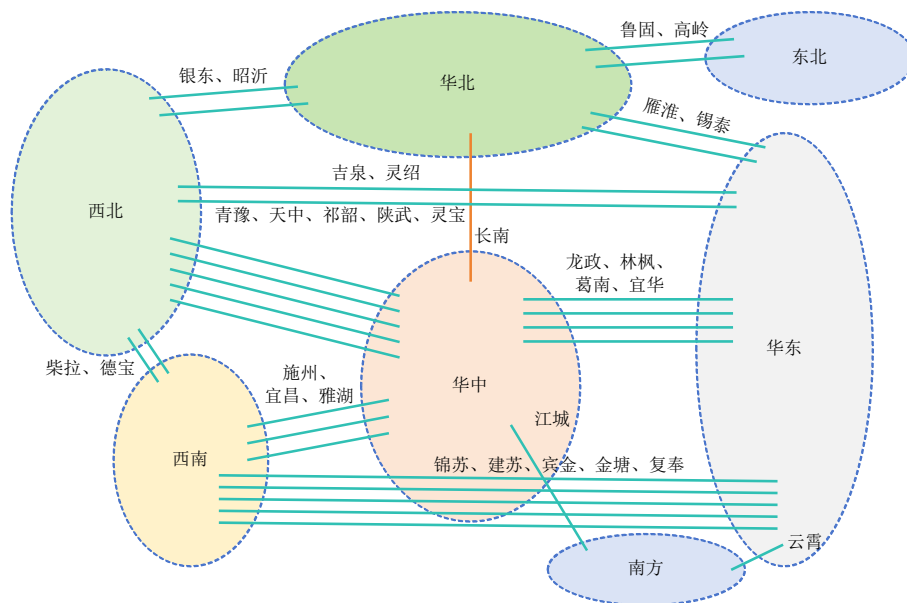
鲁固、高岭

东北

银东、昭沂

华北

雁淮、锡泰

吉泉、灵绍

西北

青豫、天中、祁韶、陕武、灵宝

长南

龙政、林枫、葛南、宜华

华东

柴拉、德宝

施州、宜昌、雅湖

华中

江城

西南

锦苏、建苏、宾金、金塘、复奉

云霄

南方